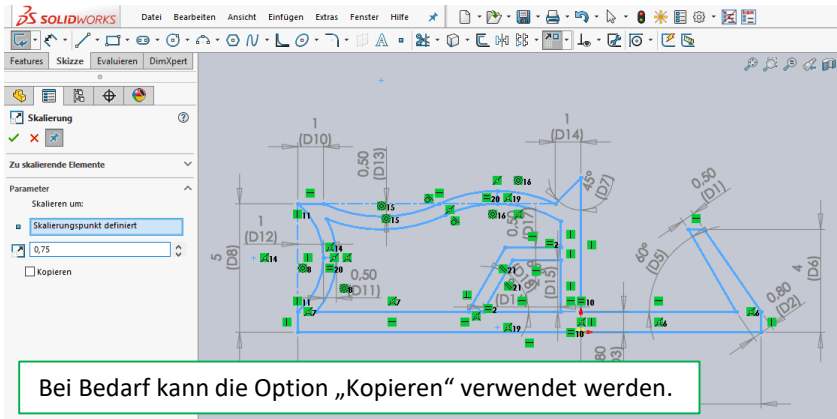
SOLIDWORKS Datei Bearbeiten Ansicht Einfügen Extras Fenster Hilfe

Features Skizze Evaluieren DimXpert

Skalierung

Zu skalierende Elemente

Parameter

Skalieren um:

Skalierungspunkt definiert

0,75

Kopieren

1 (D10)
0,50 (D13)
1 (D14)
45° (D7)
0,50 (D1)
1 (D12)
5 (D8)
0,50 (D11)
60° (D5)
4 (D6)
0,80 (D2)
(D1
(D15)
15 15 16 20 19 16 19 11 14 14 8 20 8 7 11 7 21 2 2 10 10 6 6 19

Bei Bedarf kann die Option „Kopieren“ verwendet werden.